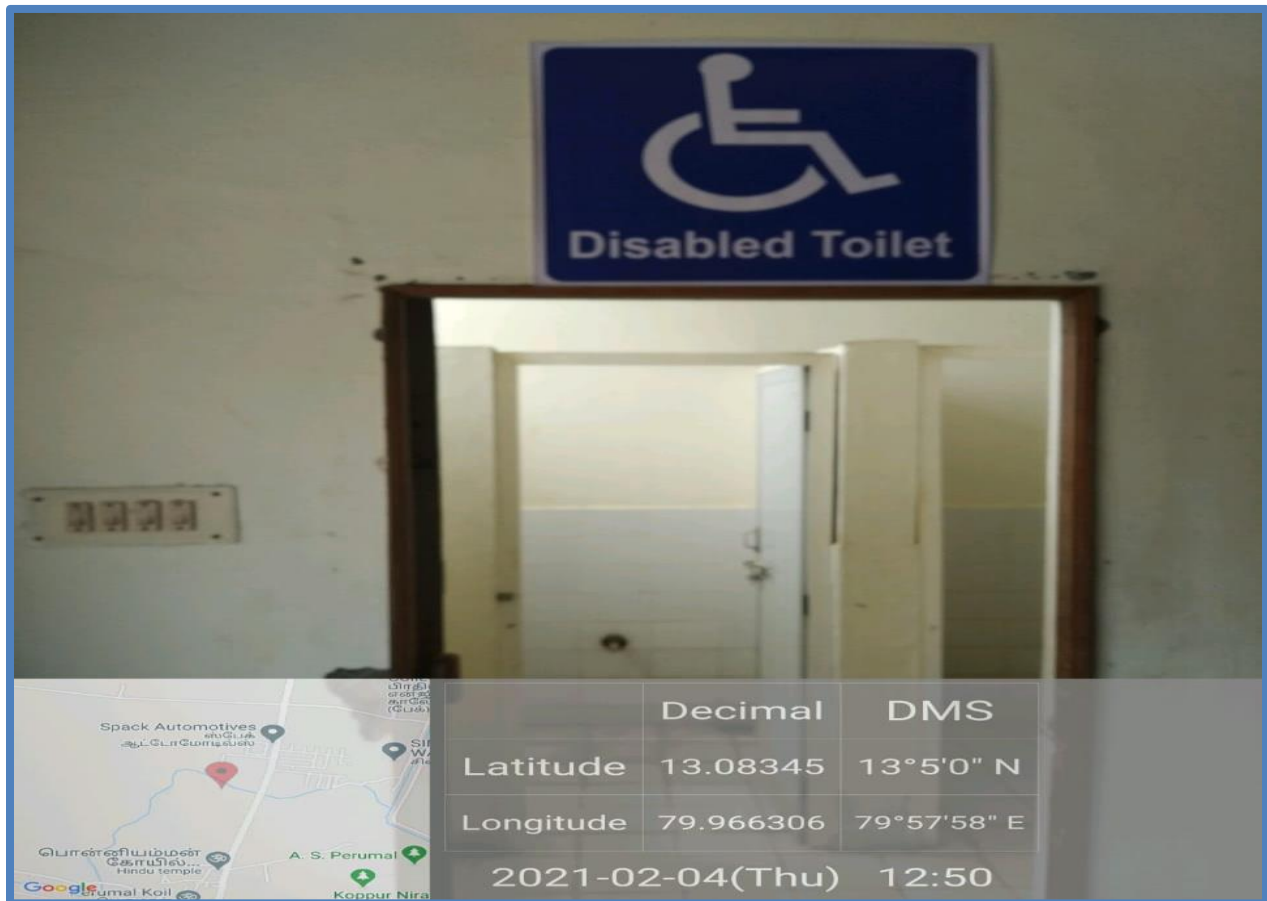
Disabled Toilet

Spack Automotives
ஸ்பேக் ஆட்டோமோட்டிவ்ஸ்

பொன்னியம்மன் கோயில்...
Hindu temple
Google Perumal Koil

A. S. Perumal

Koppur Nira

| | Decimal | DMS |
|---|---|---|
| Latitude | 13.08345 | 13°5'0" N |
| Longitude | 79.966306 | 79°57'58" E |

2021-02-04(Thu) 12:50